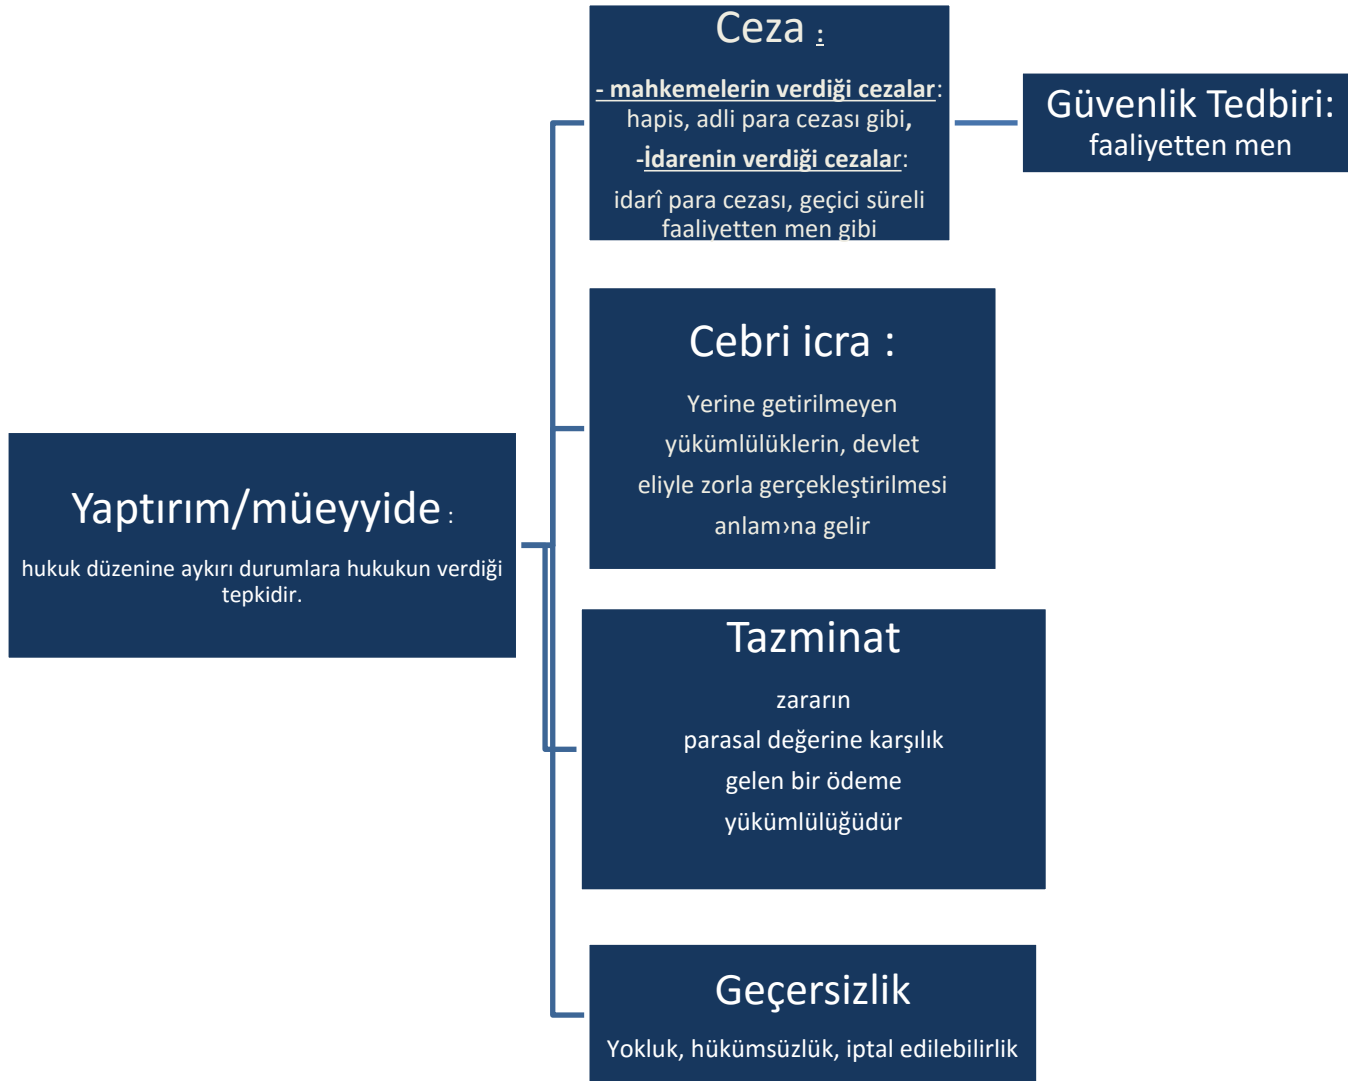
Yaptırım/müeyyide :

hukuk düzenine aykırı durumlara hukukun verdiği tepkidir.

Ceza :

- mahkemelerin verdiği cezalar: hapis, adli para cezası gibi,

-İdarenin verdiği cezalar:

idarî para cezası, geçici süreli faaliyetten men gibi

Güvenlik Tedbiri: faaliyetten men

Cebri icra :

Yerine getirilmeyen yükümlülüklerin, devlet eliyle zorla gerçekleştirilmesi anlam›na gelir

Tazminat

zararın parasal değerine karşılık gelen bir ödeme yükümlülüğüdür

Geçersizlik

Yokluk, hükümsüzlük, iptal edilebilirlik